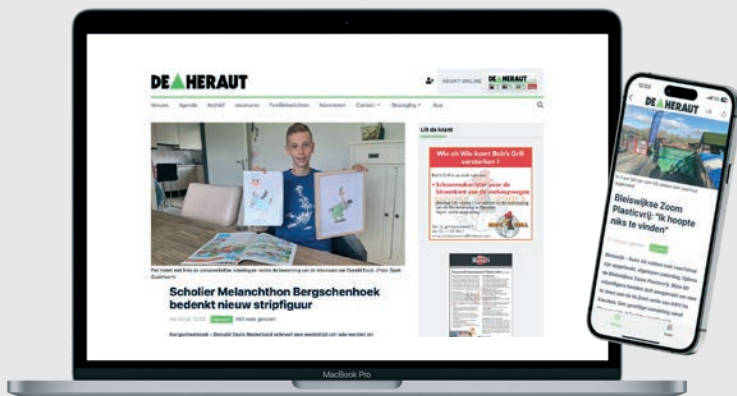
DE HERAUT

HERAUT ONLINE

DE HERAUT

Nieuws Agenda Archief Vacatures Familieberichten Adverteren Contact Bezorging App

Uit de krant

Wie o Wie komt Bob's Grill versterken ?

Scholier Melanchthon Bergschenhoek bedenkt nieuw stripfiguur

Bergschenhoek -

MacBook Pro

DE HERAUT

Bleiswijkse Zoom Plasticvrij: "Ik hoopte niks te vinden"

Bleiswijk -